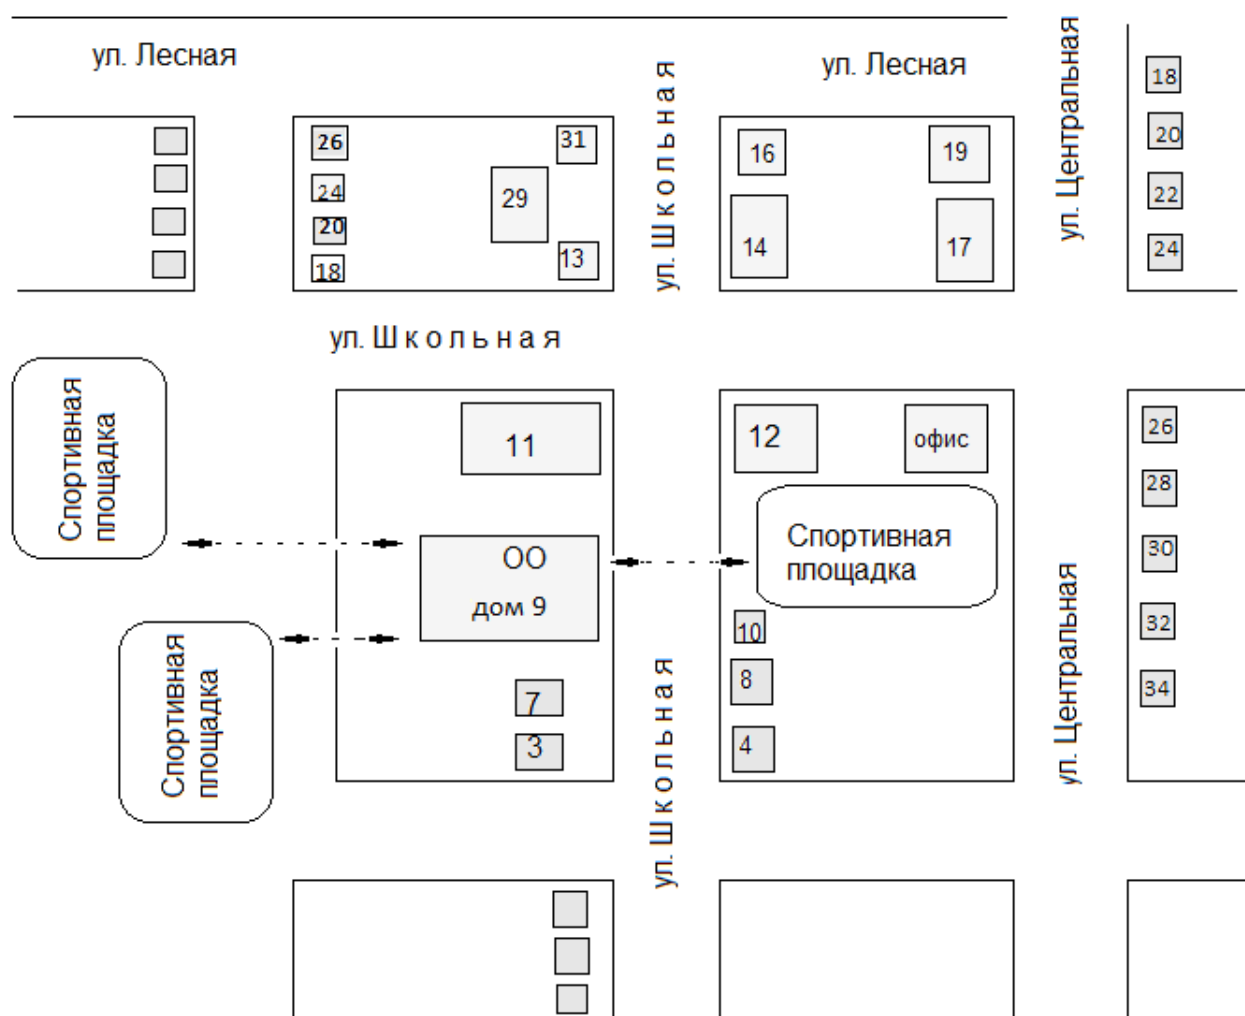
ул. Лесная

ул. Лесная

ул. Центральная

26
24
20
18
31
29
13

ул. Школьная

16
19
14
17

18
20
22
24

ул. Школьная

Спортивная площадка

11

ОО
дом 9

7
3

Спортивная площадка

12
офис

Спортивная площадка

10
8
4

ул. Школьная

26
28
30
32
34

ул. Центральная